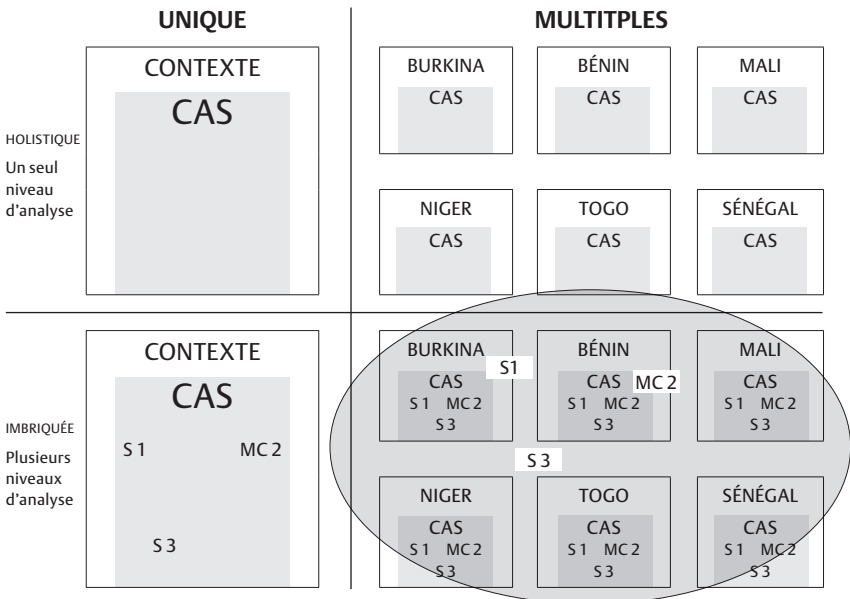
UNIQUE

MULTITPLES

HOLISTIQUE
Un seul niveau d'analyse

CONTEXTE
CAS

BURKINA
CAS

BÉNIN
CAS

MALI
CAS

NIGER
CAS

TOGO
CAS

SÉNÉGAL
CAS

IMBRIQUÉE
Plusieurs niveaux d'analyse

CONTEXTE
CAS
S 1
MC 2
S 3

BURKINA
CAS
S 1 MC 2
S 3

S1

BÉNIN
CAS
MC 2
S 1 MC 2
S 3

MALI
CAS
S 1 MC 2
S 3

S 3

NIGER
CAS
S 1 MC 2
S 3

TOGO
CAS
S 1 MC 2
S 3

SÉNÉGAL
CAS
S 1 MC 2
S 3